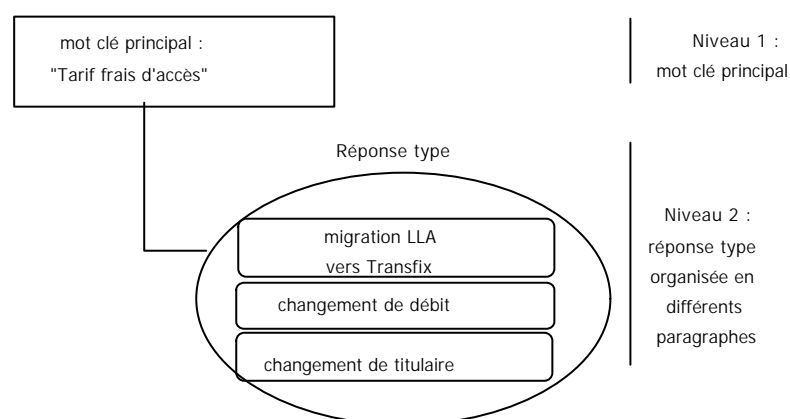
mot clé principal :
"Tarif frais d'accès"

Niveau 1 :
mot clé principal

Réponse type

migration LLA
vers Transfix

changement de débit

changement de titulaire

Niveau 2 :
réponse type
organisée en
différents
paragraphes